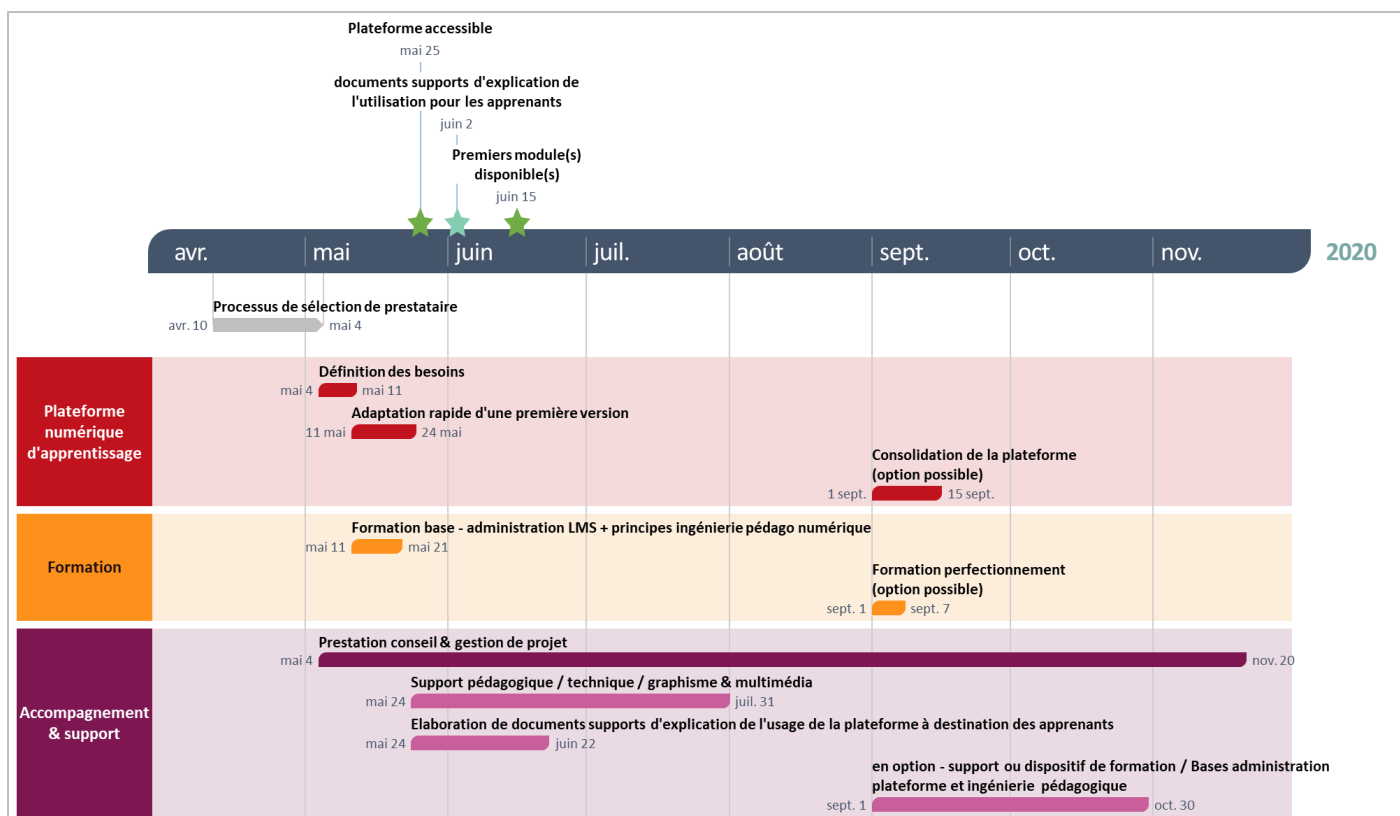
Plateforme accessible
mai 25

documents supports d'explication de l'utilisation pour les apprenants
juin 2

Premiers module(s) disponible(s)
juin 15

avr. mai juin juil. août sept. oct. nov. 2020

Processus de sélection de prestataire
avr. 10 mai 4

Plateforme numérique d'apprentissage

Définition des besoins
mai 4 mai 11

Adaptation rapide d'une première version
11 mai 24 mai

Consolidation de la plateforme (option possible)
1 sept. 15 sept.

Formation

Formation base - administration LMS + principes ingénierie pédago numérique
mai 11 mai 21

Formation perfectionnement (option possible)
sept. 1 sept. 7

Accompagnement & support

Prestation conseil & gestion de projet
mai 4 nov. 20

Support pédagogique / technique / graphisme & multimédia
mai 24 juil. 31

Elaboration de documents supports d'explication de l'usage de la plateforme à destination des apprenants
mai 24 juin 22

en option - support ou dispositif de formation / Bases administration plateforme et ingénierie pédagogique
sept. 1 oct. 30